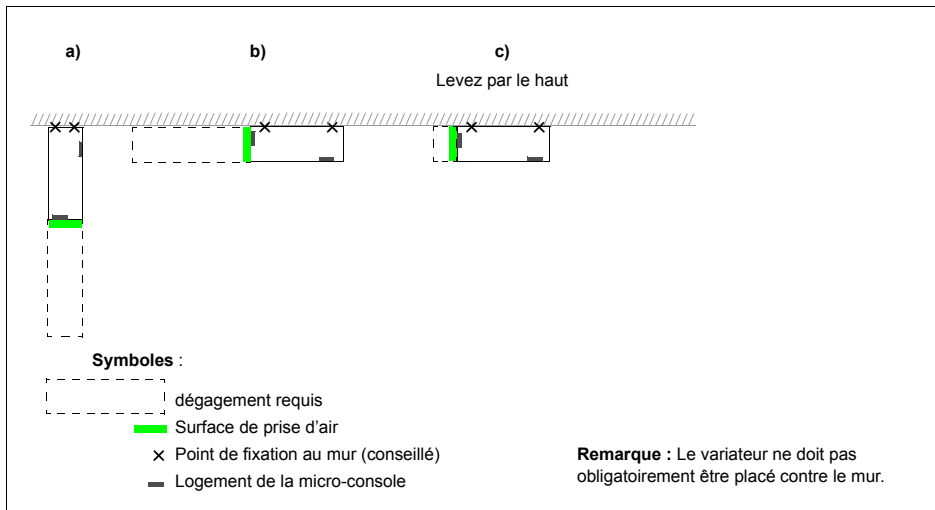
a)

b)

c)

Levez par le haut

Symboles :

dégagement requis

Surface de prise d'air

× Point de fixation au mur (conseillé)

Logement de la micro-console

Remarque : Le variateur ne doit pas obligatoirement être placé contre le mur.